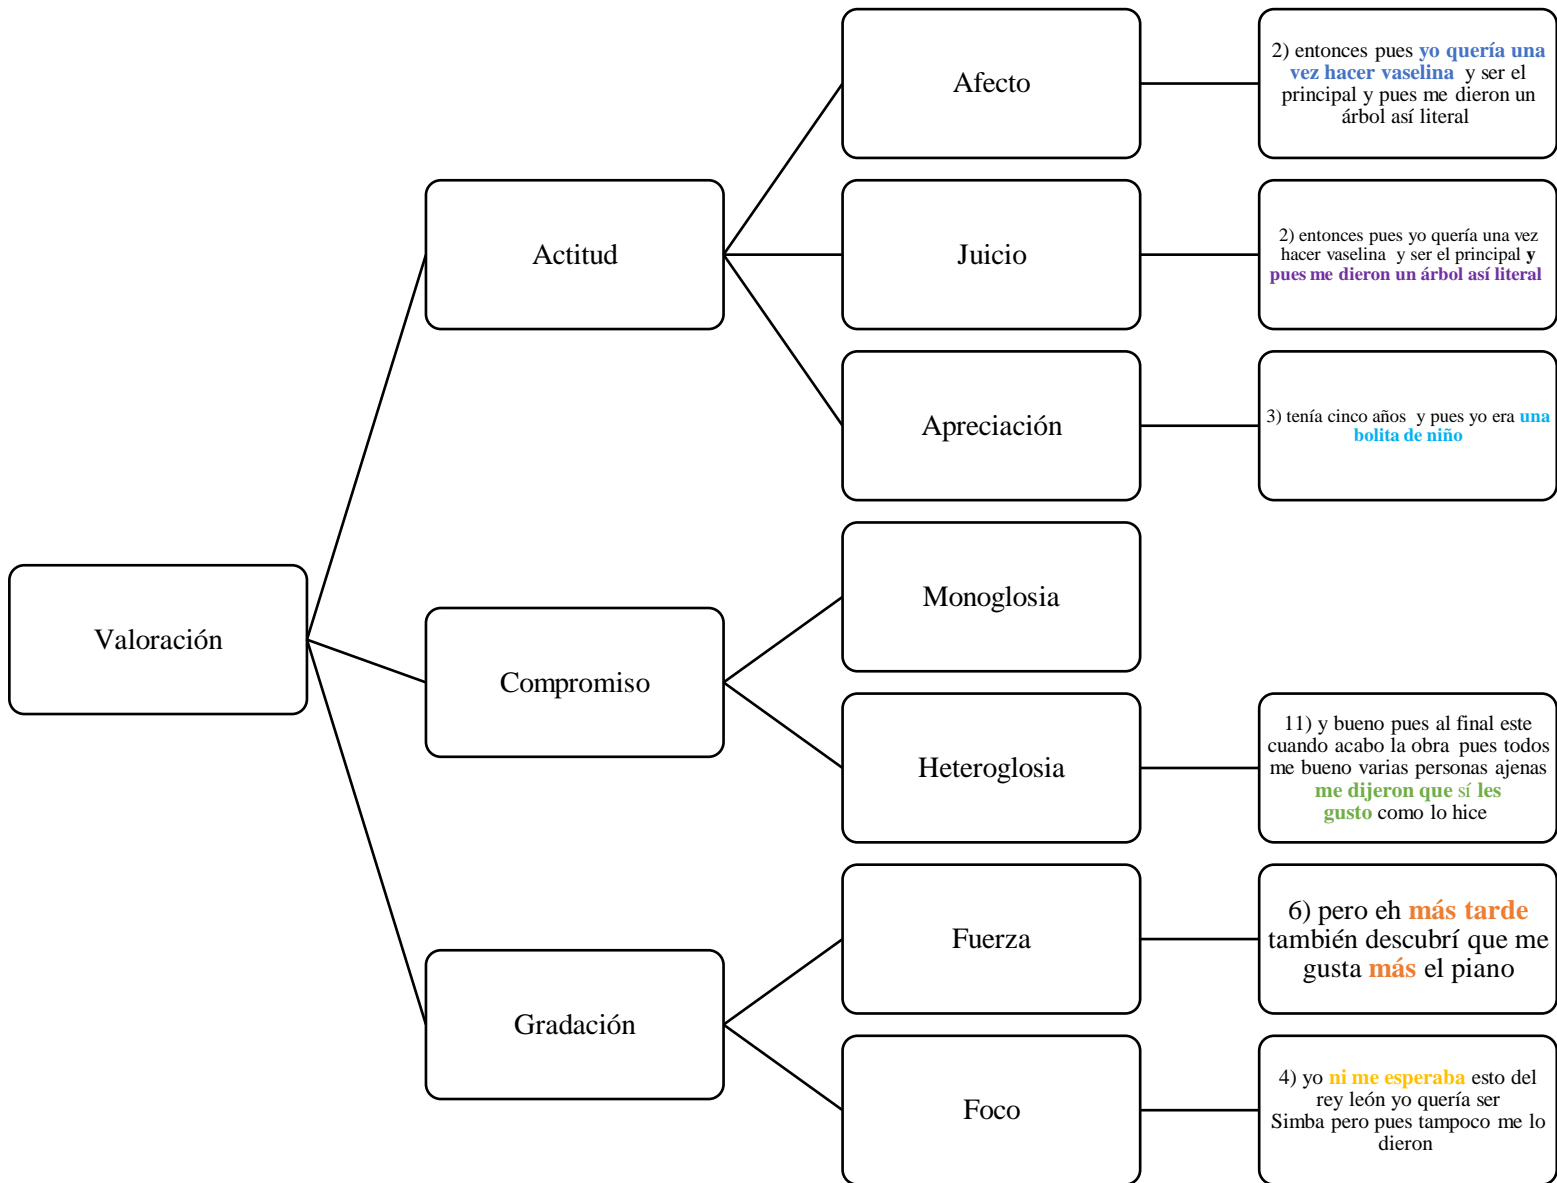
Valoración

Actitud

Afecto

2) entonces pues yo quería una vez hacer vaselina y ser el principal y pues me dieron un árbol así literal

Juicio

2) entonces pues yo quería una vez hacer vaselina y ser el principal y pues me dieron un árbol así literal

Apreciación

3) tenía cinco años y pues yo era una bolita de niño

Compromiso

Monoglosia

Heteroglosia

11) y bueno pues al final este cuando acabo la obra pues todos me bueno varias personas ajenas me dijeron que sí les gusto como lo hice

Gradación

Fuerza

6) pero eh más tarde también descubrí que me gusta más el piano

Foco

4) yo ni me esperaba esto del rey león yo quería ser Simba pero pues tampoco me lo dieron